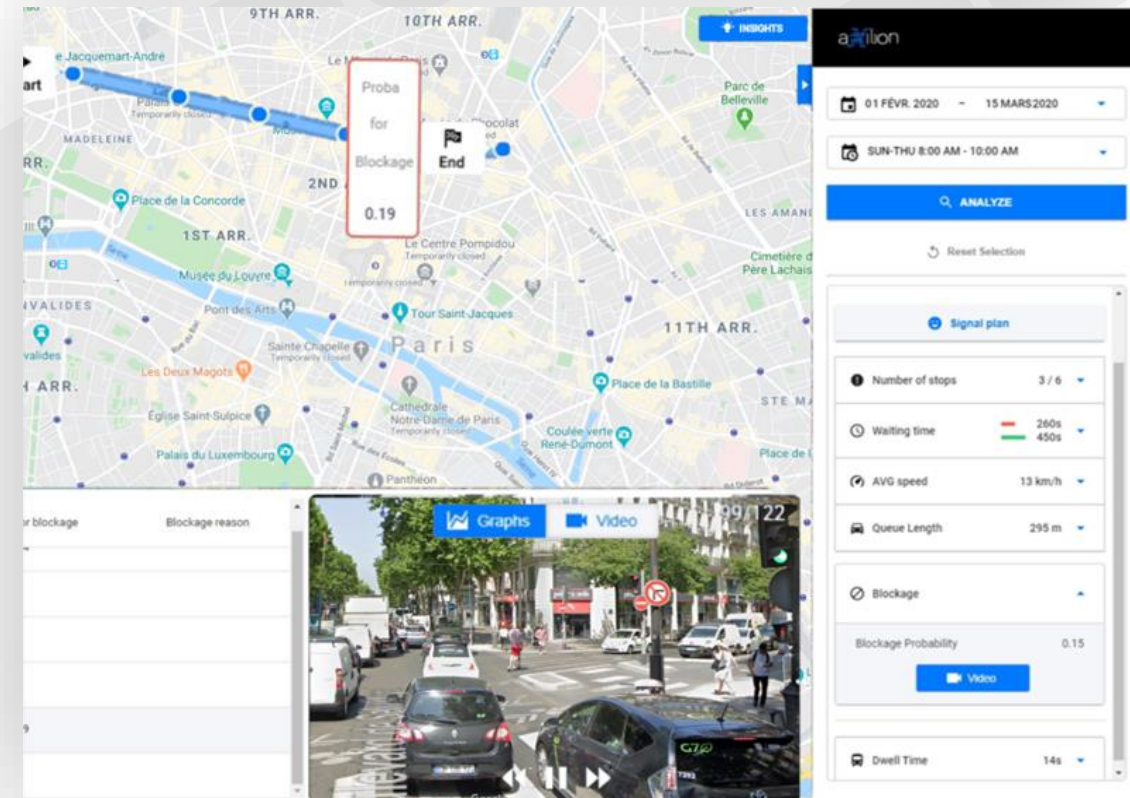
9TH ARR.
10TH ARR.
INSIGHTS
axilion
Jacquemart-André
art
Proba for Blockage 0.19
End
MADELEINE
Temporarily closed
Parc de Belleville
2ND A
Place de la Concorde
1ST ARR.
LES AMAND
Le Centre Pompidou
Temporarily closed
Musée du Louvre
Cimetière du Père Lachaise
Temporarily closed
VALIDES
Pont des Arts
Tour Saint-Jacques
11TH ARR.
Sainte-Chapelle
Temporarily closed
Paris
Les Deux Magots
Place de la Bastille
ARR.
Cathédrale Notre-Dame de Paris
Temporarily closed
Église Saint-Sulpice
STE M
Coulée verte René-Dumont
Palais du Luxembourg
Place de
Panthéon
01 FÉVR. 2020 – 15 MARS 2020
SUN-THU 8:00 AM - 10:00 AM
ANALYZE
Reset Selection
Signal plan
Number of stops 3 / 6
Waiting time 260s 450s
AVG speed 13 km/h
Queue Length 295 m
Blockage
Blockage Probability 0.15
Video
Dwell Time 14s
r blockage
Blockage reason
Graphs
Video
99/122